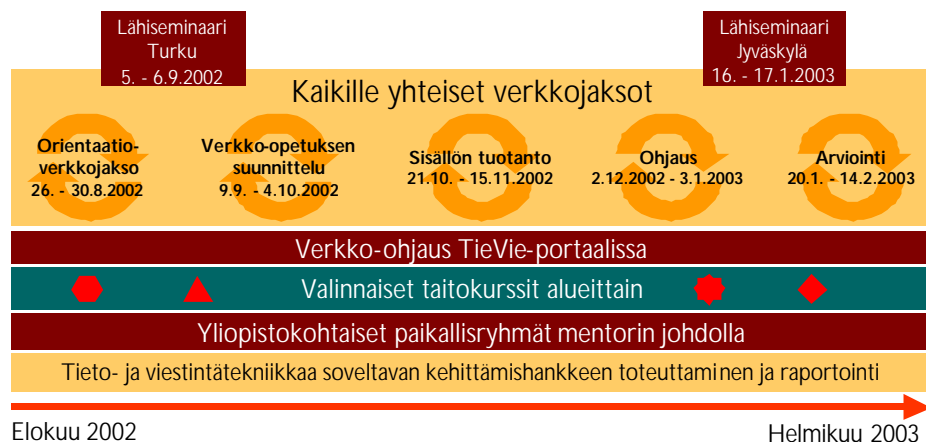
Lähiseminaari Turku 5. - 6.9.2002

Lähiseminaari Jyväskylä 16. - 17.1.2003

Kaikille yhteiset verkkojaksot

Orientaatio-verkkojakso 26. - 30.8.2002

Verkko-opetuksen suunnittelu 9.9. - 4.10.2002

Sisällön tuotanto 21.10. - 15.11.2002

Ohjaus 2.12.2002 - 3.1.2003

Arviointi 20.1. - 14.2.2003

Verkko-ohjaus TieVie-portaalissa

Valinnaiset taitokurssit alueittain

Yliopistokohtaiset paikallisryhmät mentorin johdolla

Tieto- ja viestintätekniikkaa soveltavan kehittämishankkeen toteuttaminen ja raportointi

Elokuu 2002

Helmikuu 2003